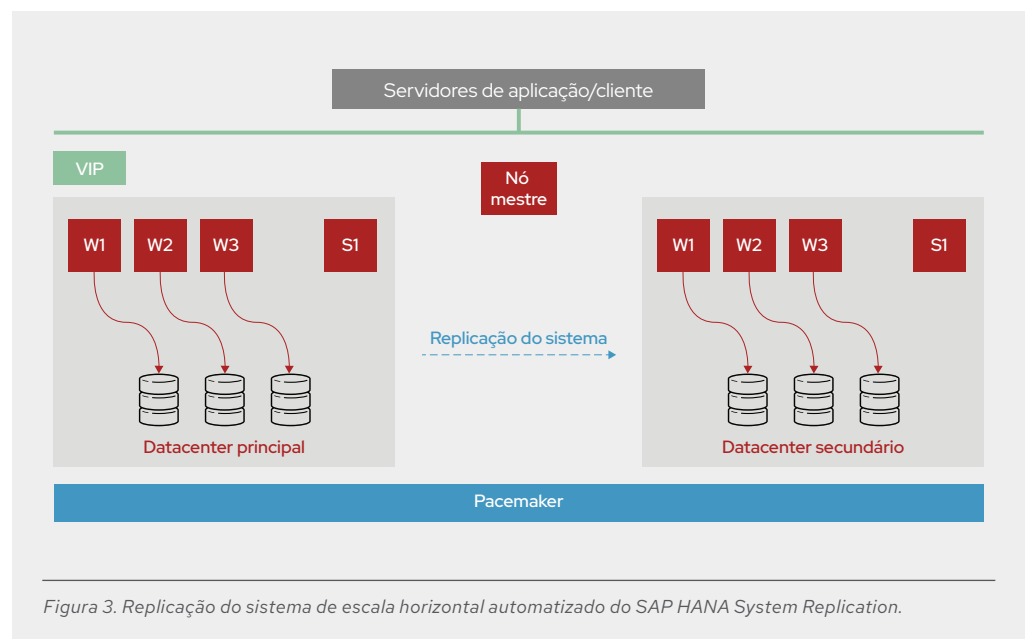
Servidores de aplicação/cliente

VIP

Nó mestre

W1 W2 W3 S1

Datacenter principal

Replicação do sistema

W1 W2 W3 S1

Datacenter secundário

Pacemaker

Figura 3. Replicação do sistema de escala horizontal automatizado do SAP HANA System Replication.